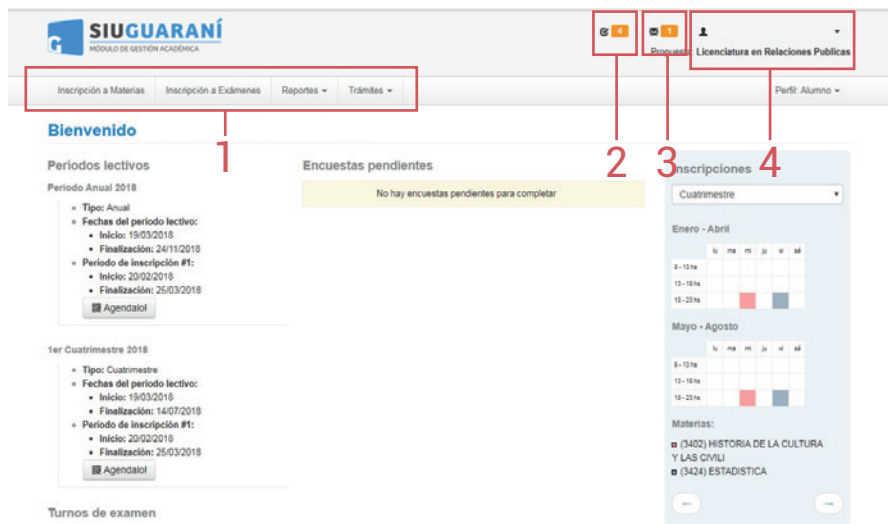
SIUGUARANÍ
MÓDULO DE GESTIÓN ACADÉMICA

4

1

Propuesta

Licenciatura en Relaciones Publicas

Inscripción a Materias | Inscripción a Exámenes | Reportes | Trámites

Perfil: Alumno

1 2 3 4

Bienvenido

Periodos lectivos

Periodo Anual 2018

- Tipo: Anual
- Fechas del periodo lectivo:
  - Inicio: 19/03/2018
  - Finalización: 24/11/2018
- Periodo de inscripción #1:
  - Inicio: 20/02/2018
  - Finalización: 25/03/2018

Agendalo!

1er Cuatrimestre 2018

- Tipo: Cuatrimestre
- Fechas del periodo lectivo:
  - Inicio: 19/03/2018
  - Finalización: 14/07/2018
- Periodo de inscripción #1:
  - Inicio: 20/02/2018
  - Finalización: 25/03/2018

Agendalo!

Turnos de examen

Encuestas pendientes

No hay encuestas pendientes para completar

Inscripciones

Cuatrimestre

Enero - Abril

| | lu | ma | mi | ju | vi | sá |
|---|---|---|---|---|---|---|
| 8 - 13 hs | | | | | | |
| 13 - 18 hs | | | | | | |
| 18 - 23 hs | | | | | | |

Mayo - Agosto

| | lu | ma | mi | ju | vi | sá |
|---|---|---|---|---|---|---|
| 8 - 13 hs | | | | | | |
| 13 - 18 hs | | | | | | |
| 18 - 23 hs | | | | | | |

Materias:

(3402) HISTORIA DE LA CULTURA Y LAS CIVILI
(3424) ESTADISTICA